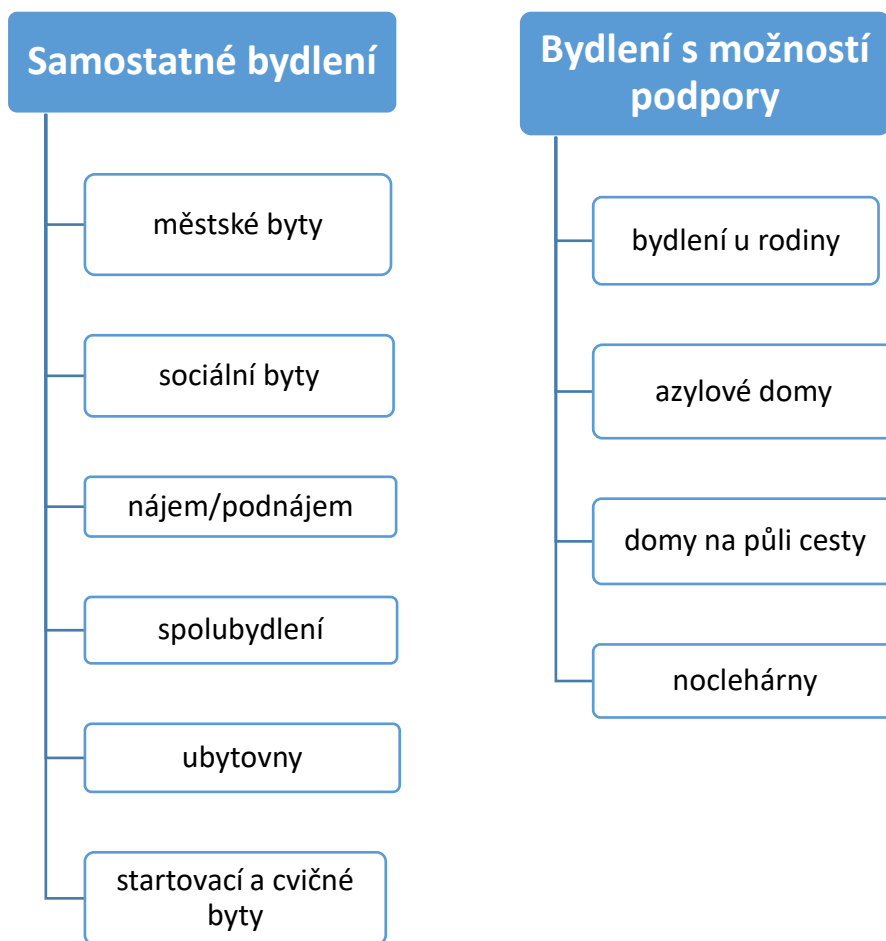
Samostatné bydlení

městské byty

sociální byty

nájem/podnájem

spolubydlení

ubytovny

startovací a cvičné byty

Bydlení s možností podpory

bydlení u rodiny

azylové domy

domy na půli cesty

noclehárny